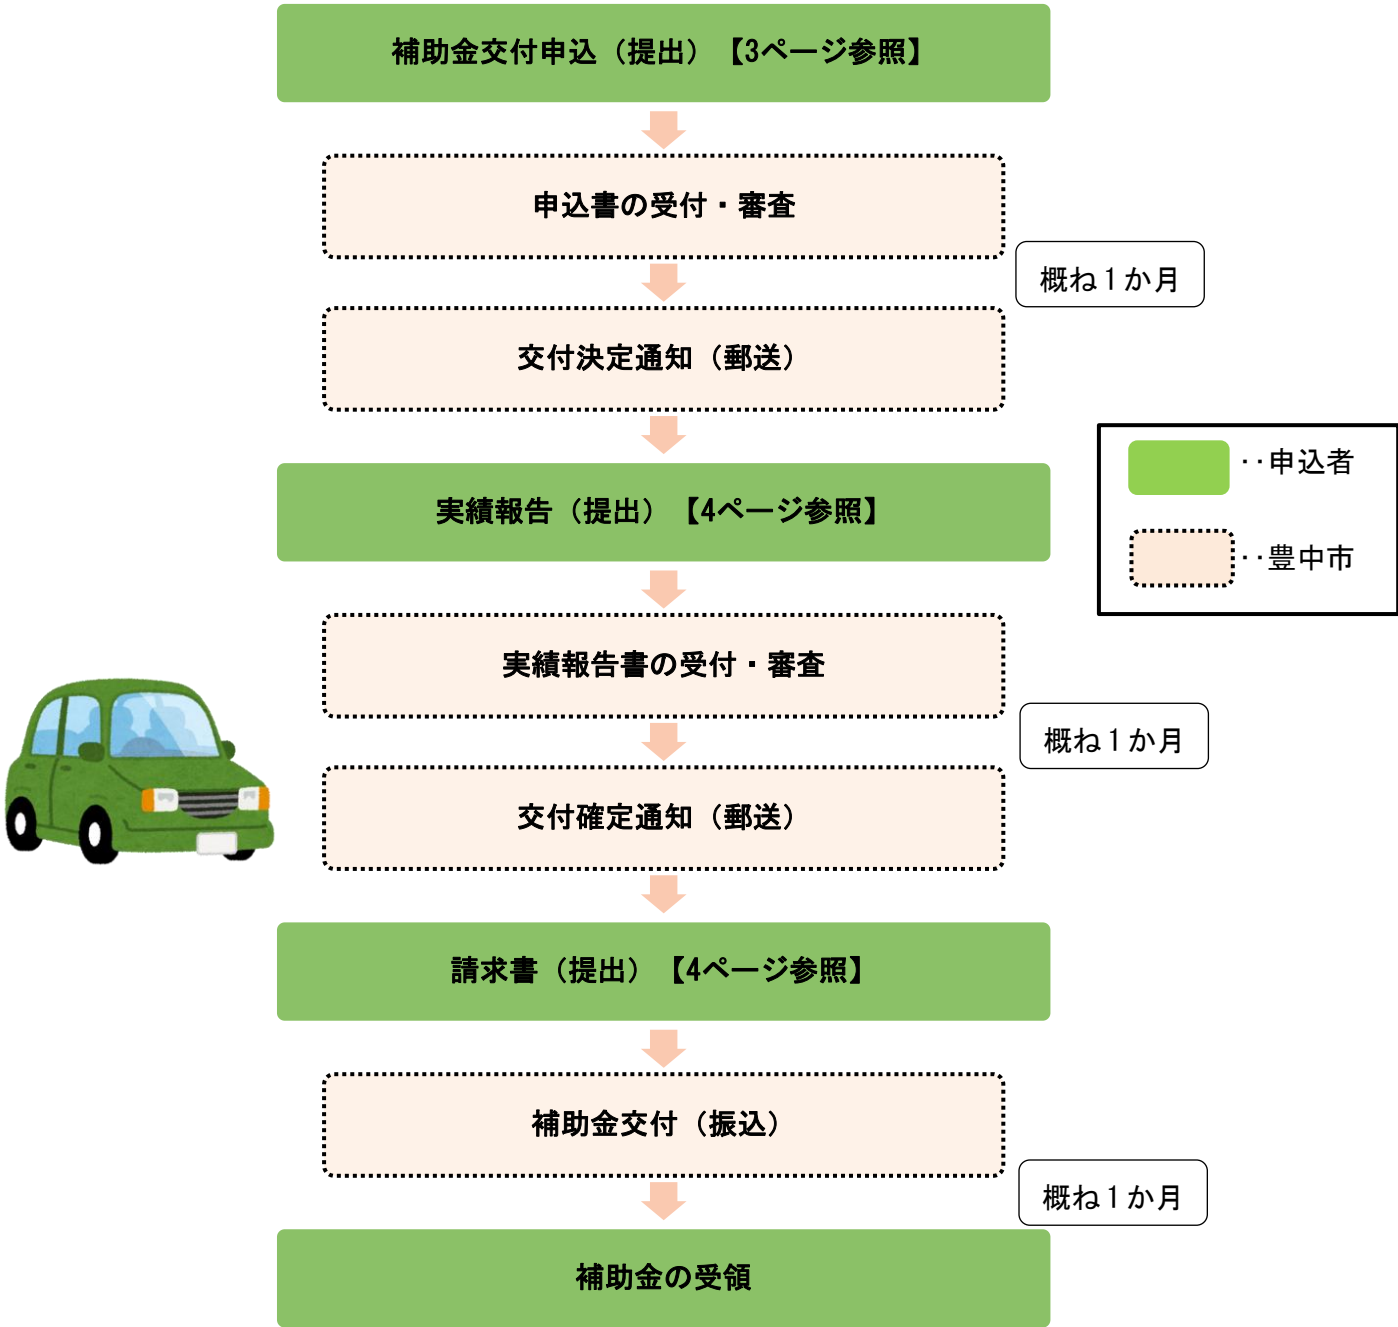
補助金交付申込（提出）【3ページ参照】

申込書の受付・審査

概ね1か月

交付決定通知（郵送）

・・申込者

・・豊中市

実績報告（提出）【4ページ参照】

実績報告書の受付・審査

概ね1か月

交付確定通知（郵送）

請求書（提出）【4ページ参照】

補助金交付（振込）

概ね1か月

補助金の受領